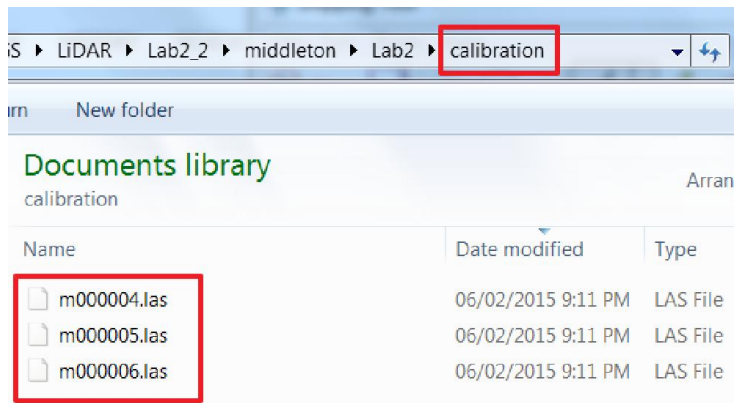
iS ▸ LiDAR ▸ Lab2_2 ▸ middleton ▸ Lab2 ▸ calibration

ırn New folder

Documents library
calibration

Arran

| Name | Date modified | Type |
|---|---|---|
| m000004.las | 06/02/2015 9:11 PM | LAS File |
| m000005.las | 06/02/2015 9:11 PM | LAS File |
| m000006.las | 06/02/2015 9:11 PM | LAS File |